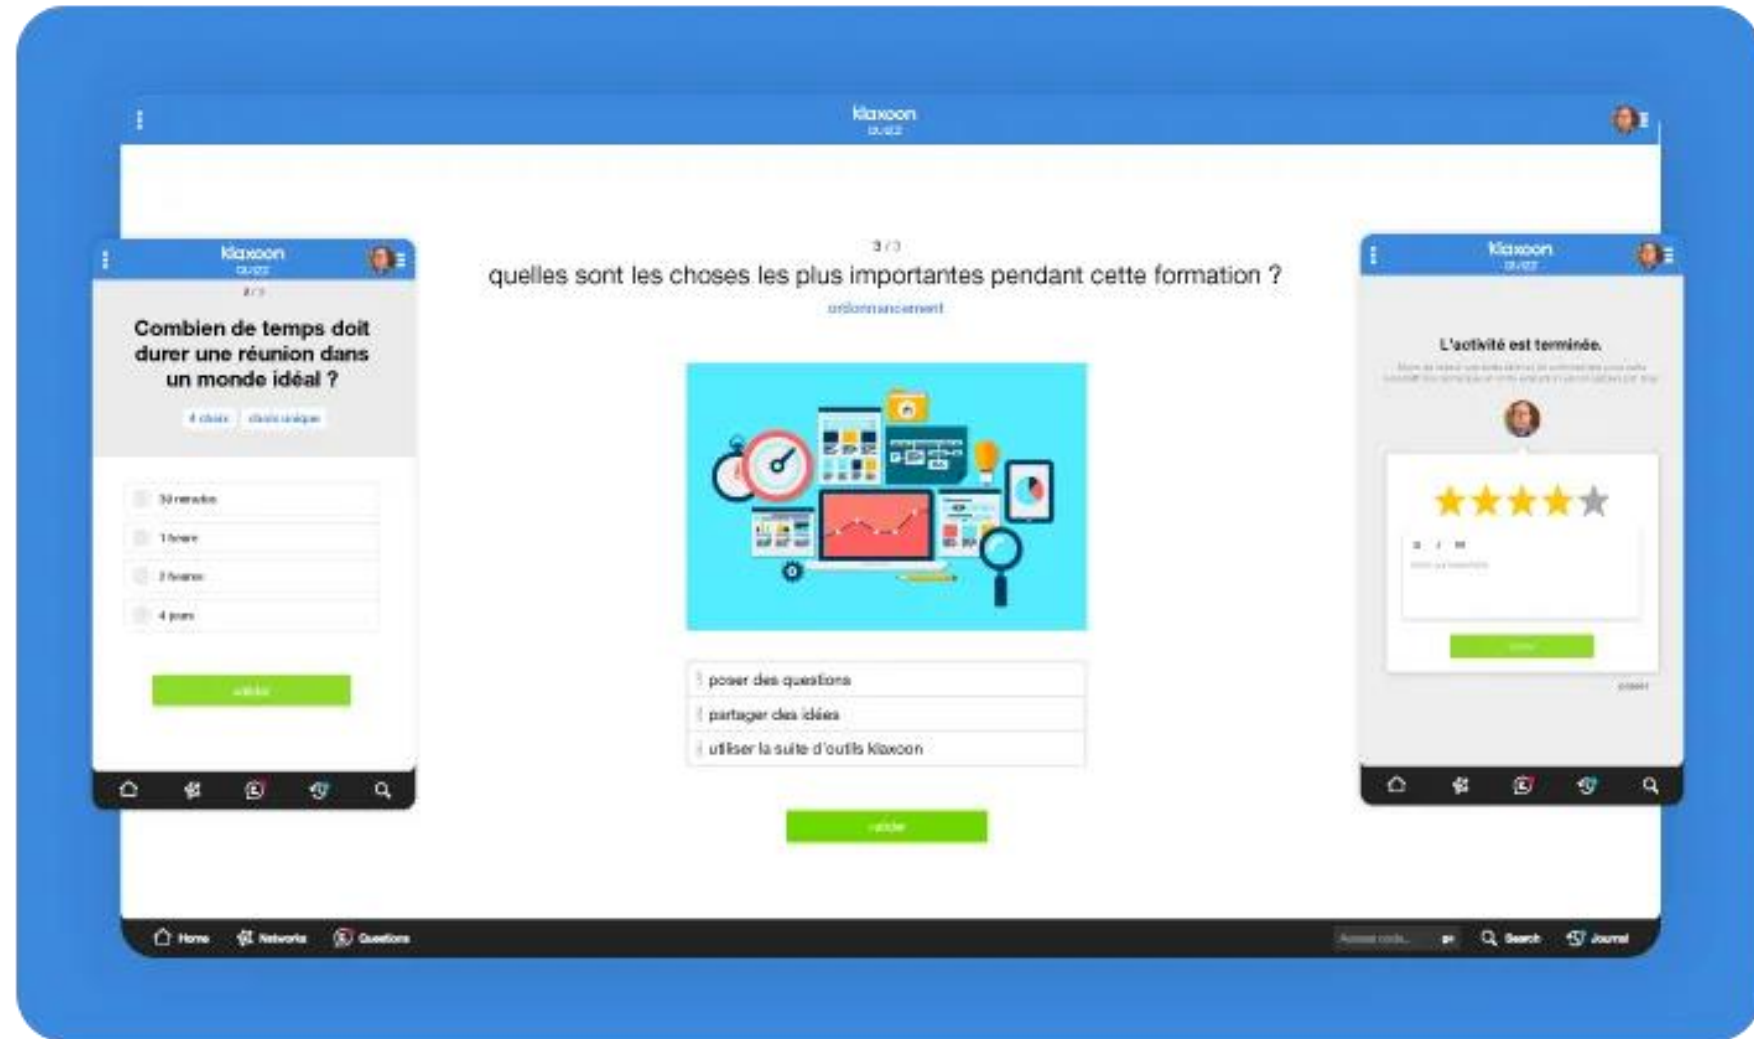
klaxoon
QUIZ

3 / 3
quelles sont les choses les plus importantes pendant cette formation ?
ordonnancement

poser des questions
partager des idées
utiliser la suite d'outils klaxoon

valider

klaxoon
QUIZ
2 / 3
Combien de temps doit durer une réunion dans un monde idéal ?
4 choix
choix unique

30 minutes
1 heure
2 heures
4 jours

valider

klaxoon
QUIZ
L'activité est terminée.
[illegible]

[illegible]

Home
Networks
Questions
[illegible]
Search
Journal